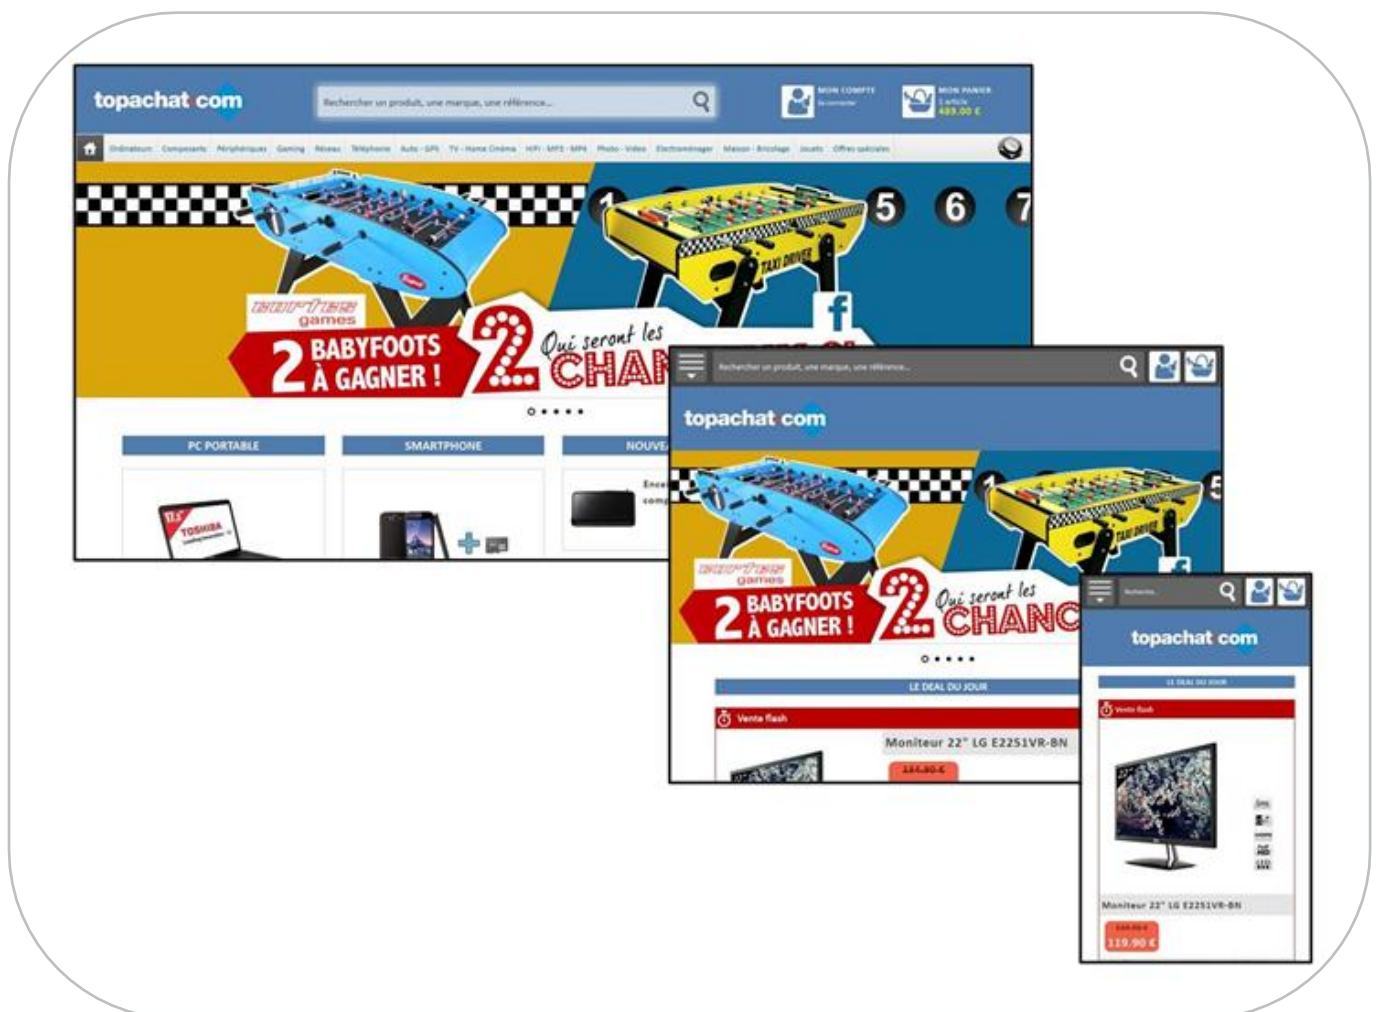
topachat.com

Rechercher un produit, une marque, une référence...

MON COMPTE
Se connecter

MON PANIER
1 article
489.00 €

Ordinateurs Composants Périphériques Gaming Réseau Téléphonie Auto - GPS TV - Home Cinéma HiFi - MP3 - MP4 Photo - Vidéo Electroménager Maison - Bricolage Jouets Offres spéciales

1 5 6 7

TAXI DRIVER

f

games

2 BABYFOOTS À GAGNER !

2

Qui seront les CHAN

PC PORTABLE

SMARTPHONE

NOUVE

TOSHIBA

Rechercher un produit, une marque, une référence...

topachat.com

2 BABYFOOTS À GAGNER !

2

Qui seront les CHANC

LE DEAL DU JOUR

Vente flash

Moniteur 22" LG E2251VR-BN

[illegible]

Recherche...

topachat.com

LE DEAL DU JOUR

Vente flash

Moniteur 22" LG E2251VR-BN

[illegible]

119.90 €